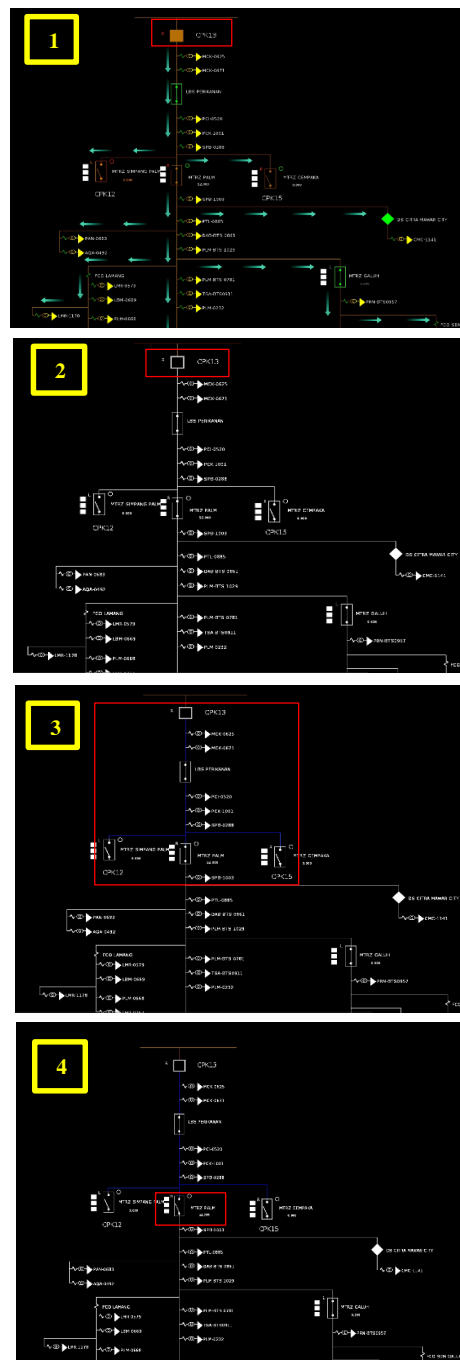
1

CPK13

MCK-0675

MCK-0671

LBS PERKANAN

PCI-0520

PCK-1001

SPB-0288

MTRZ SIMPANG PALM

MTRZ PALM

MTRZ CEMPAKA

CPK12

CPK15

SPB-1003

PTL-0885

GI CITRA RAWAN CITY

PAN-0603

AQA-0492

PLM-BTS 0781

LBS LAMANG

MTRZ GALIH

LMN-1170

2

CPK13

MCK-0675

MCK-0671

LBS PERKANAN

PCI-0520

PCK-1001

SPB-0288

MTRZ SIMPANG PALM

MTRZ PALM

MTRZ CEMPAKA

CPK12

CPK15

SPB-1003

PTL-0885

GI CITRA RAWAN CITY

PAN-0603

AQA-0492

PLM-BTS 0781

FCO LAMANG

MTRZ GALIH

LMN-1170

3

CPK13

MCK-0625

MCK-0671

LBS PERKANAN

PCI-0520

PCK-1001

SPB-0288

MTRZ SIMPANG PALM

MTRZ PALM

MTRZ CEMPAKA

CPK12

CPK15

SPB-1003

PTL-0885

GI CITRA RAWAN CITY

PAN-0603

AQA-0492

FCO LAMANG

MTRZ GALIH

LMN-1170

4

CPK13

MCK-0625

MCK-0671

LBS PERKANAN

PCI-0520

PCK-1001

SPB-0288

MTRZ SIMPANG PALM

MTRZ PALM

MTRZ CEMPAKA

CPK12

CPK15

PTL-0885

GI CITRA RAWAN CITY

FCO LAMANG

MTRZ GALIH

LMN-1170